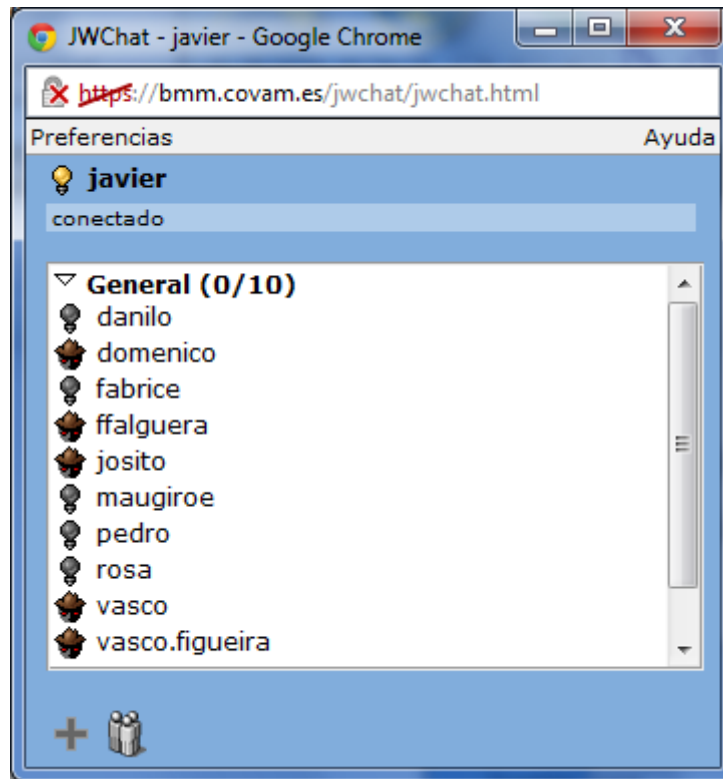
JWChat - javier - Google Chrome

https://bmm.covam.es/jwchat/jwchat.html

Preferencias

Ayuda

javier

conectado

General (0/10)

danilo

domenico

fabrice

ffalguera

josito

maugiroe

pedro

rosa

vasco

vasco.figueira